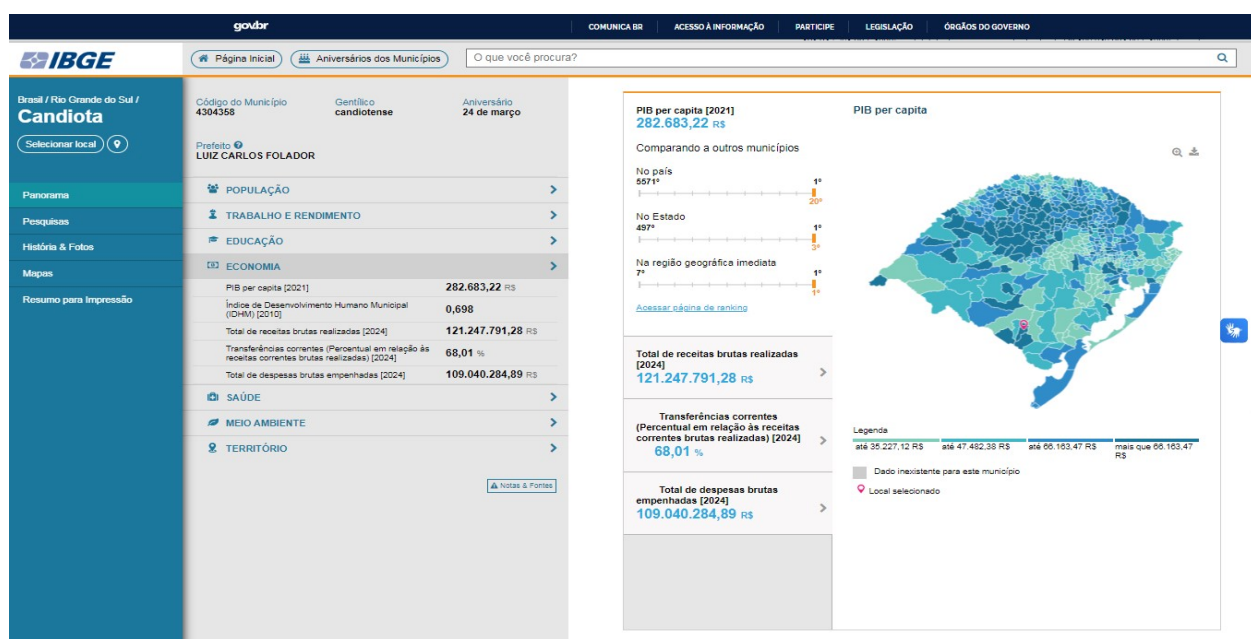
gov.br

COMUNICA BR ACESSO À INFORMAÇÃO PARTICIPE LEGISLAÇÃO ÓRGÃOS DO GOVERNO

IBGE

Página Inicial Aniversários dos Municípios O que você procura?

Brasil / Rio Grande do Sul /
Candiota

Selecionar local

Panorama
Pesquisas
História & Fotos
Mapas
Resumo para Impressão

Código do Município
4304358

Gentílico
candiotense

Aniversário
24 de março

Prefeito
LUIZ CARLOS FOLADOR

POPULAÇÃO
TRABALHO E RENDIMENTO
EDUCAÇÃO
ECONOMIA

| | |
|---|---|
| PIB per capita [2021] | 282.683,22 R$ |
| Índice de Desenvolvimento Humano Municipal (IDHM) [2010] | 0,698 |
| Total de receitas brutas realizadas [2024] | 121.247.791,28 R$ |
| Transferências correntes (Percentual em relação às receitas correntes brutas realizadas) [2024] | 68,01 % |
| Total de despesas brutas empenhadas [2024] | 109.040.284,89 R$ |

SAÚDE
MEIO AMBIENTE
TERRITÓRIO

Notas & Fontes

PIB per capita [2021]
282.683,22 R$

Comparando a outros municípios

No país
5571º 1º
20º

No Estado
497º 1º
3º

Na região geográfica imediata
7º 1º
1º

Acessar página de ranking

Total de receitas brutas realizadas [2024]
121.247.791,28 R$

Transferências correntes (Percentual em relação às receitas correntes brutas realizadas) [2024]
68,01 %

Total de despesas brutas empenhadas [2024]
109.040.284,89 R$

PIB per capita

Legenda
até 35.227,12 R$ até 47.482,38 R$ até 66.163,47 R$ mais que 66.163,47 R$

Dado inexistente para este município
Local selecionado